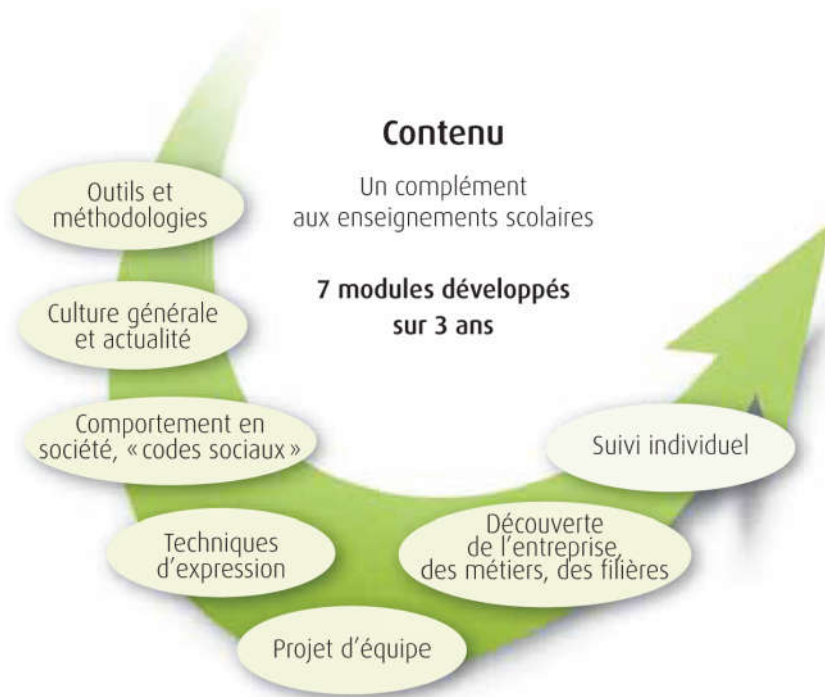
Contenu

Un complément aux enseignements scolaires

7 modules développés sur 3 ans

Outils et méthodologies

Culture générale et actualité

Comportement en société, « codes sociaux »

Techniques d'expression

Projet d'équipe

Découverte de l'entreprise, des métiers, des filières

Suivi individuel